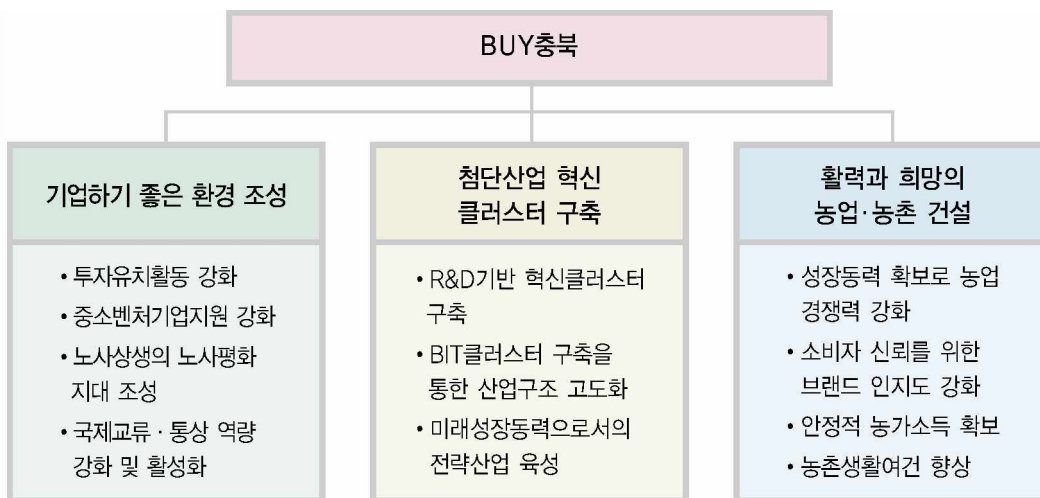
BUY충북

기업하기 좋은 환경 조성

• 투자유치활동 강화
• 중소벤처기업지원 강화
• 노사상생의 노사평화 지대 조성
• 국제교류 · 통상 역량 강화 및 활성화

첨단산업 혁신 클러스터 구축

• R&D기반 혁신클러스터 구축
• BIT클러스터 구축을 통한 산업구조 고도화
• 미래성장동력으로서의 전략산업 육성

활력과 희망의 농업·농촌 건설

• 성장동력 확보로 농업 경쟁력 강화
• 소비자 신뢰를 위한 브랜드 인지도 강화
• 안정적 농가소득 확보
• 농촌생활여건 향상